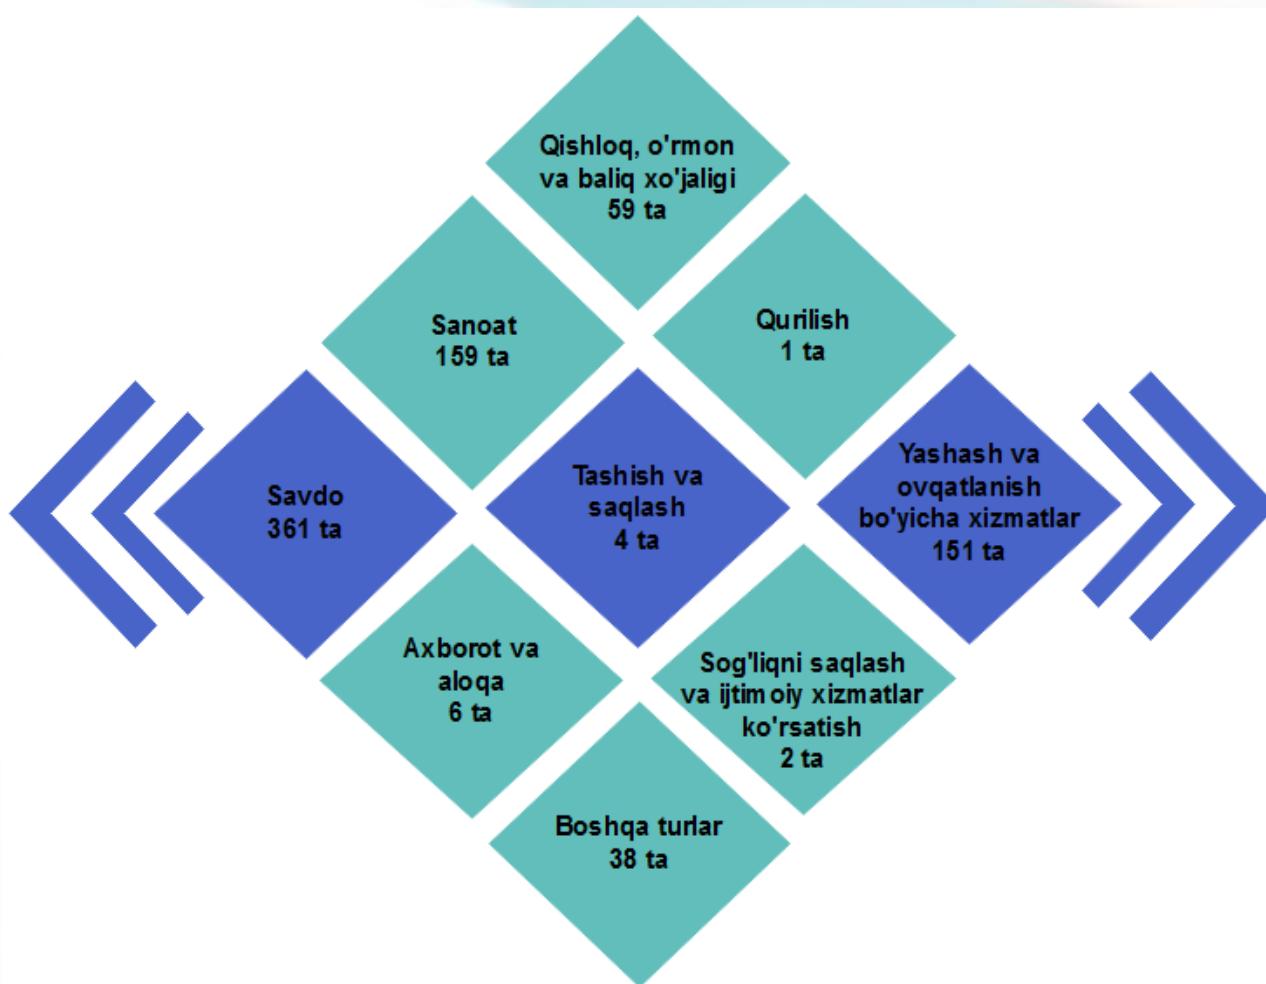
Qishloq, o'rmon va baliq xo'jaligi 59 ta

Sanoat 159 ta

Qurilish 1 ta

Savdo 361 ta

Tashish va saqlash 4 ta

Yashash va ovqatlanish bo'yicha xizmatlar 151 ta

Axborot va aloqa 6 ta

Sog'liqni saqlash va ijtimoiy xizmatlar ko'rsatish 2 ta

Boshqa turlar 38 ta